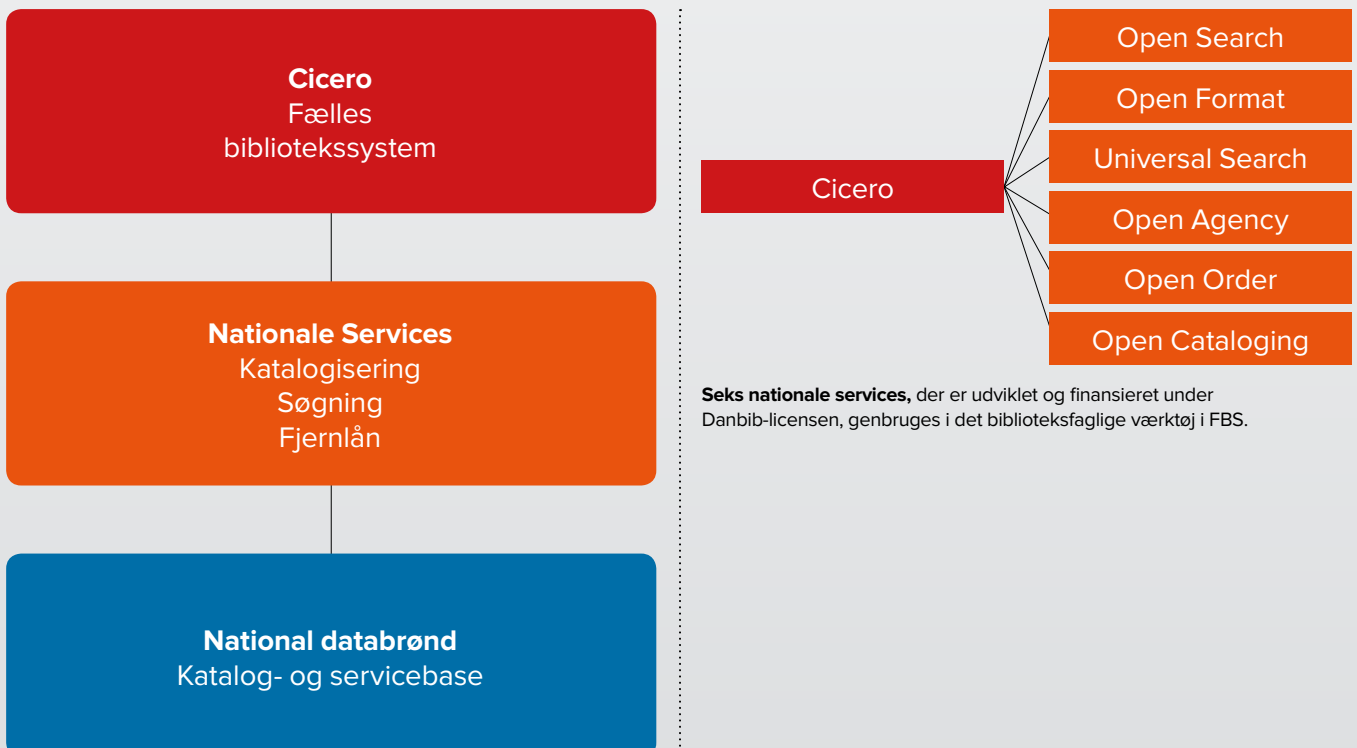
**Cicero**
Fælles
bibliotekssystem

**Nationale Services**
Katalogisering
Søgning
Fjernlån

**National databrønd**
Katalog- og servicebase

Cicero

Open Search
Open Format
Universal Search
Open Agency
Open Order
Open Cataloging

**Seks nationale services,** der er udviklet og finansieret under Danbib-licensen, genbruges i det biblioteksfaglige værktøj i FBS.